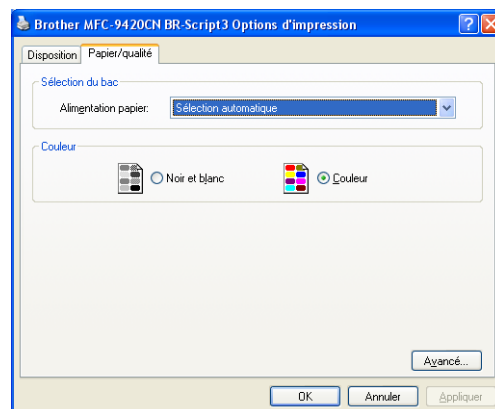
Brother MFC-9420CN BR-Script3 Options d'impression

Disposition | Papier/qualité

Sélection du bac

Alimentation papier: Sélection automatique

Couleur

Noir et blanc

Couleur

Avancé...

OK | Annuler | Appliquer